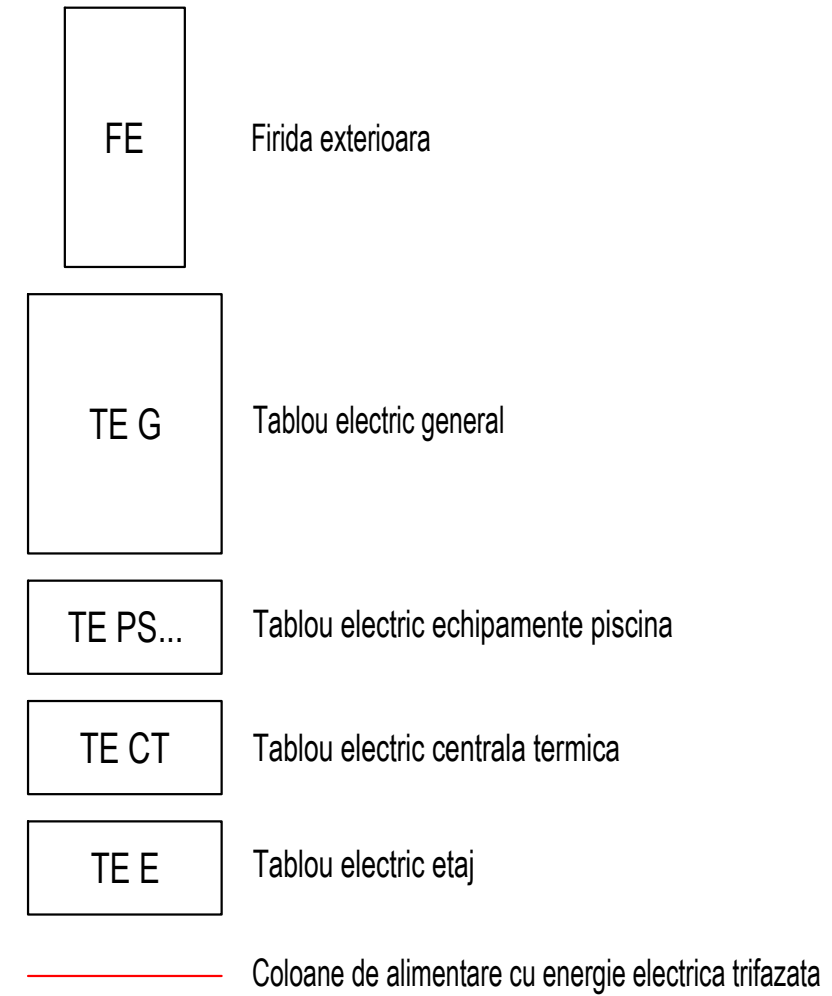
FE
Firida exterioara

TE G
Tablou electric general

TE PS...
Tablou electric echipamente piscina

TE CT
Tablou electric centrala termica

TE E
Tablou electric etaj

Coloane de alimentare cu energie electrica trifazata